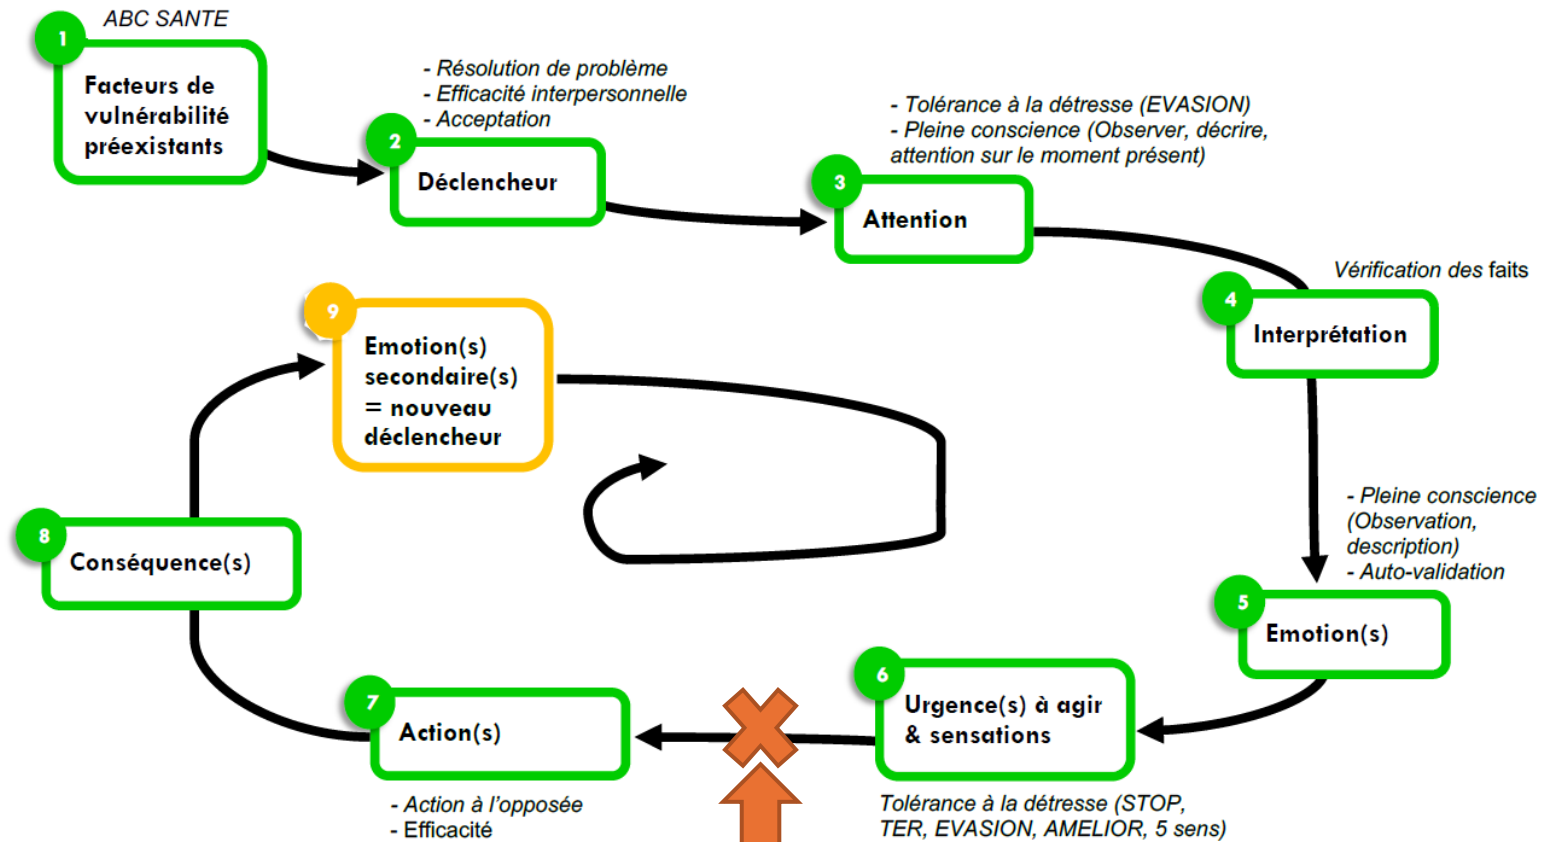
1
ABC SANTE
Facteurs de vulnérabilité préexistants

- Résolution de problème
- Efficacité interpersonnelle
- Acceptation
2
Déclencheur

- Tolérance à la détresse (EVASION)
- Pleine conscience (Observer, décrire, attention sur le moment présent)
3
Attention

Vérification des faits
4
Interprétation

- Pleine conscience (Observation, description)
- Auto-validation
5
Emotion(s)

6
Urgence(s) à agir & sensations
Tolérance à la détresse (STOP, TER, EVASION, AMELIOR, 5 sens)

7
Action(s)
- Action à l'opposée
- Efficacité

8
Conséquence(s)

9
Emotion(s) secondaire(s) = nouveau déclencheur